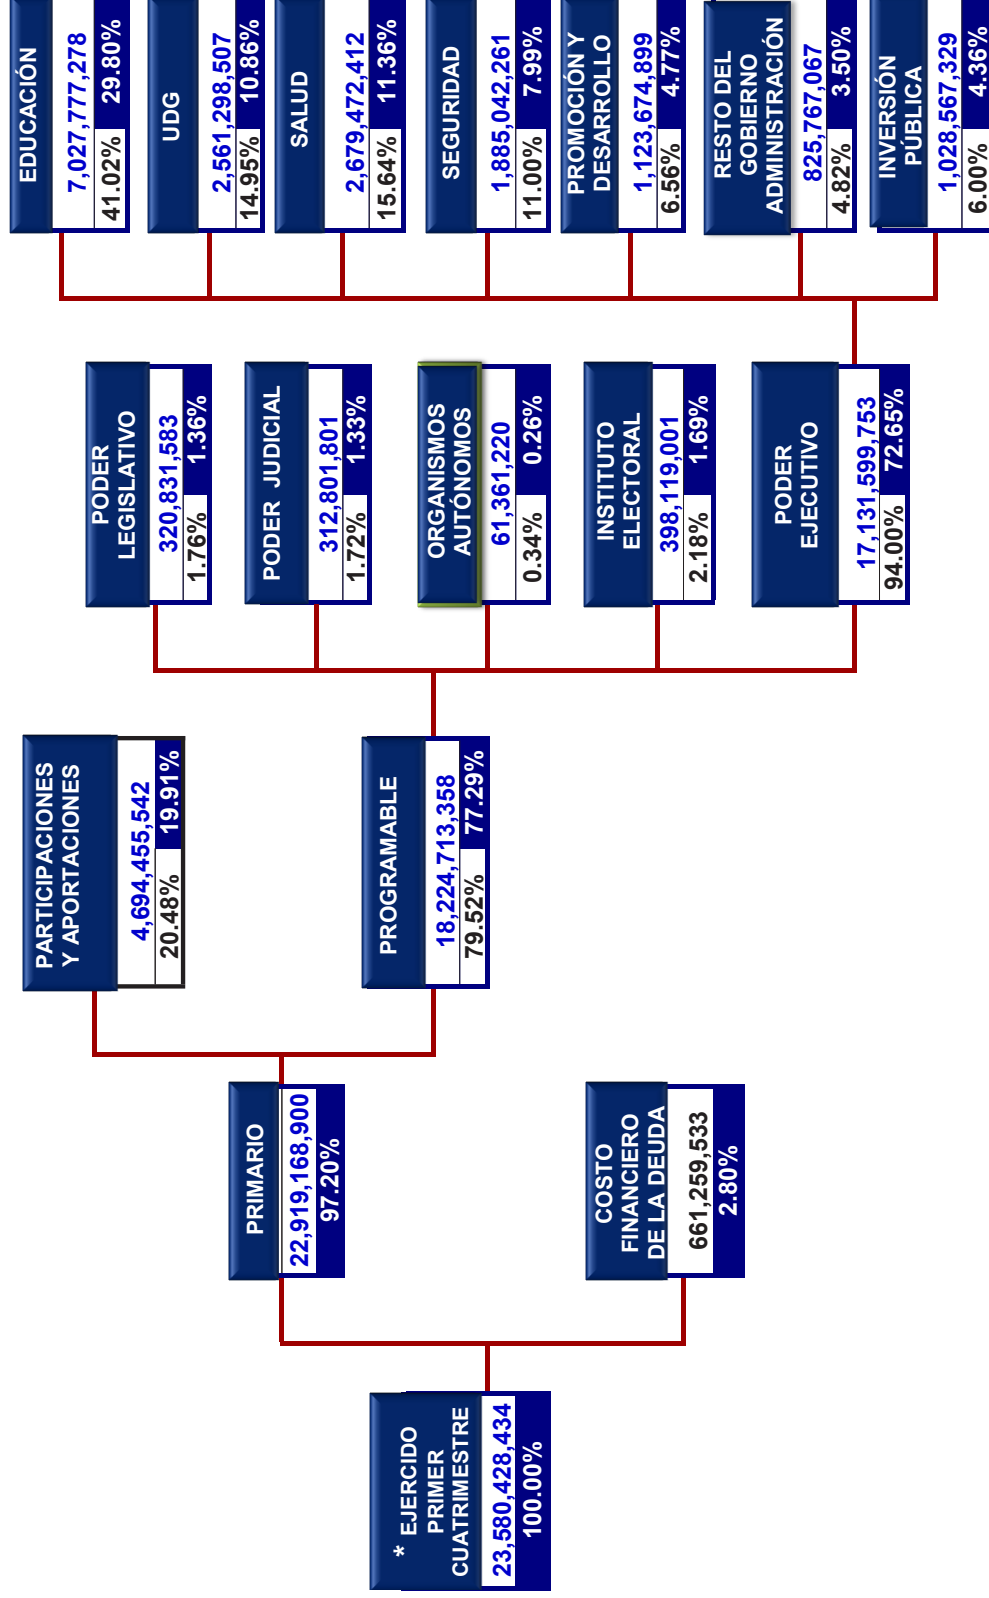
EDUCACIÓN
7,027,777,278
41.02%
29.80%

UDG
2,561,298,507
14.95%
10.86%

SALUD
2,679,472,412
15.64%
11.36%

SEGURIDAD
1,885,042,261
11.00%
7.99%

PROMOCIÓN Y DESARROLLO
1,123,674,899
6.56%
4.77%

RESTO DEL GOBIERNO ADMINISTRACIÓN
825,767,067
4.82%
3.50%

INVERSIÓN PÚBLICA
1,028,567,329
6.00%
4.36%

PODER LEGISLATIVO
320,831,583
1.76%
1.36%

PODER JUDICIAL
312,801,801
1.72%
1.33%

ORGANISMOS AUTÓNOMOS
61,361,220
0.34%
0.26%

INSTITUTO ELECTORAL
398,119,001
2.18%
1.69%

PODER EJECUTIVO
17,131,599,753
94.00%
72.65%

PARTICIPACIONES Y APORTACIONES
4,694,455,542
20.48%
19.91%

PROGRAMABLE
18,224,713,358
79.52%
77.29%

PRIMARIO
22,919,168,900
97.20%

COSTO FINANCIERO DE LA DEUDA
661,259,533
2.80%

* EJERCIDO PRIMER CUATRIMESTRE
23,580,428,434
100.00%